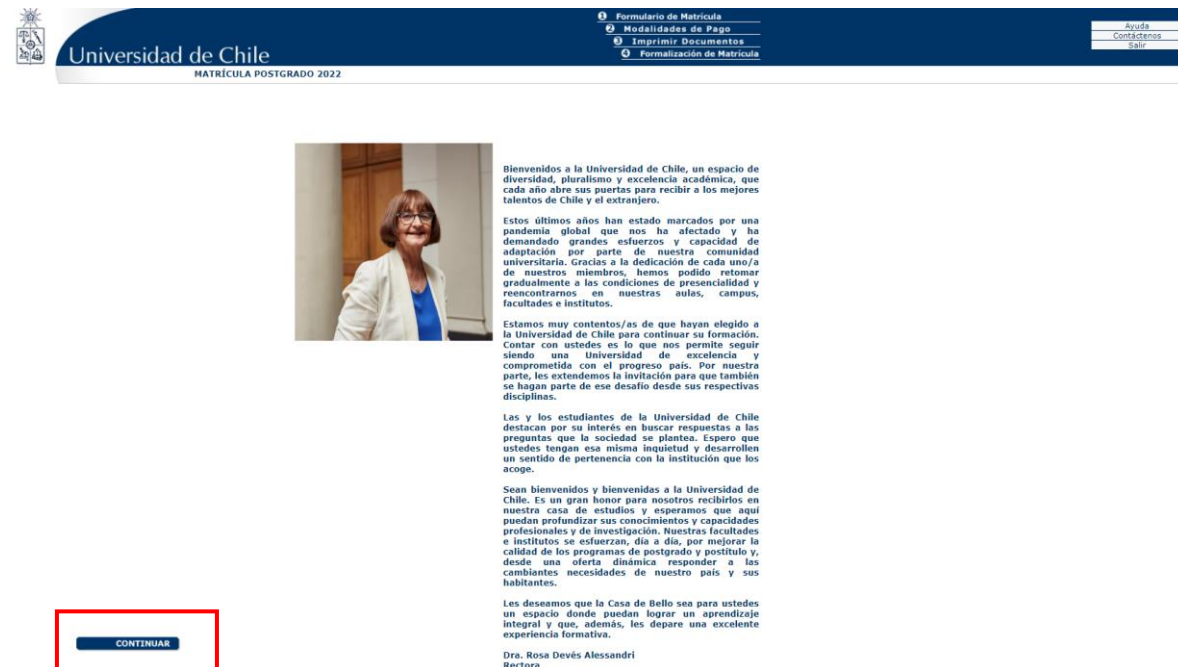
Universidad de Chile
MATRÍCULA POSTGRADO 2022

❶ Formulario de Matrícula
❷ Modalidades de Pago
❸ Imprimir Documentos
❹ Formalización de Matrícula

Ayuda
Contáctenos
Salir

Bienvenidos a la Universidad de Chile, un espacio de diversidad, pluralismo y excelencia académica, que cada año abre sus puertas para recibir a los mejores talentos de Chile y el extranjero.

Estos últimos años han estado marcados por una pandemia global que nos ha afectado y ha demandado grandes esfuerzos y capacidad de adaptación por parte de nuestra comunidad universitaria. Gracias a la dedicación de cada uno/a de nuestros miembros, hemos podido retomar gradualmente a las condiciones de presencialidad y reencontrarnos en nuestras aulas, campus, facultades e institutos.

Estamos muy contentos/as de que hayan elegido a la Universidad de Chile para continuar su formación. Contar con ustedes es lo que nos permite seguir siendo una Universidad de excelencia y comprometida con el progreso país. Por nuestra parte, les extendemos la invitación para que también se hagan parte de ese desafío desde sus respectivas disciplinas.

Las y los estudiantes de la Universidad de Chile destacan por su interés en buscar respuestas a las preguntas que la sociedad se plantea. Espero que ustedes tengan esa misma inquietud y desarrollen un sentido de pertenencia con la institución que los acoge.

Sean bienvenidos y bienvenidas a la Universidad de Chile. Es un gran honor para nosotros recibirlos en nuestra casa de estudios y esperamos que aquí puedan profundizar sus conocimientos y capacidades profesionales y de investigación. Nuestras facultades e institutos se esfuerzan, día a día, por mejorar la calidad de los programas de postgrado y postítulo y, desde una oferta dinámica responder a las cambiantes necesidades de nuestro país y sus habitantes.

Les deseamos que la Casa de Bello sea para ustedes un espacio donde puedan lograr un aprendizaje integral y que, además, les depare una excelente experiencia formativa.

Dra. Rosa Devés Alessandri
Rectora

CONTINUAR